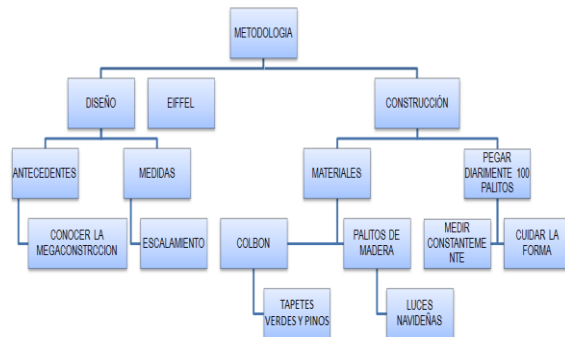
METODOLOGIA

DISEÑO

EIFFEL

CONSTRUCCIÓN

ANTECEDENTES

MEDIDAS

MATERIALES

PEGAR DIARIMENTE 100 PALITOS

CONOCER LA MEGACONSTRCCION

ESCALAMIENTO

COLBON

PALITOS DE MADERA

MEDIR CONSTANTEMENTE

CUIDAR LA FORMA

TAPETES VERDES Y PINOS

LUCES NAVIDEÑAS